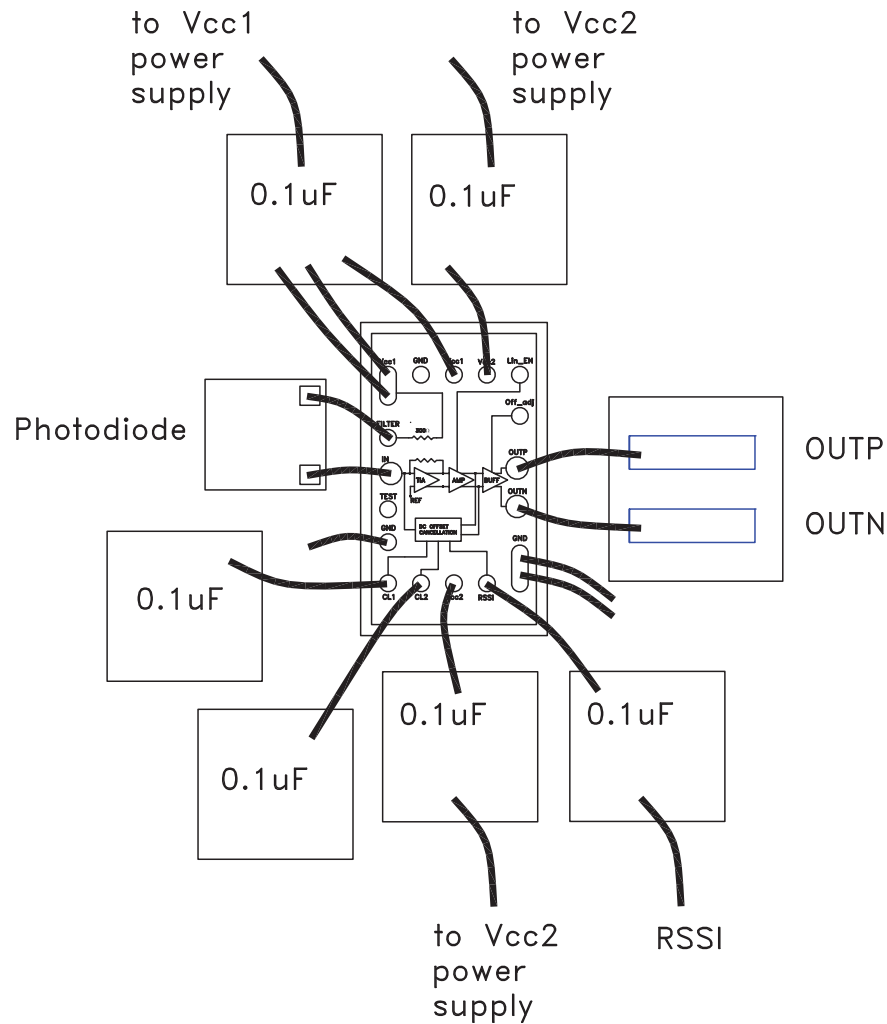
to Vcc1 power supply

to Vcc2 power supply

0.1uF

0.1uF

Vcc1

GND

Vcc1

Vcc2

Lin_EN

Photodiode

FILTER

200

Off_adj

IN

TIA

AMP

BUFF

OUTP

OUTP

REF

TEST

OUTN

OUTN

GND

DC OFFSET CANCELLATION

GND

0.1uF

CL1

CL2

Vcc2

RSSI

0.1uF

0.1uF

0.1uF

to Vcc2 power supply

RSSI